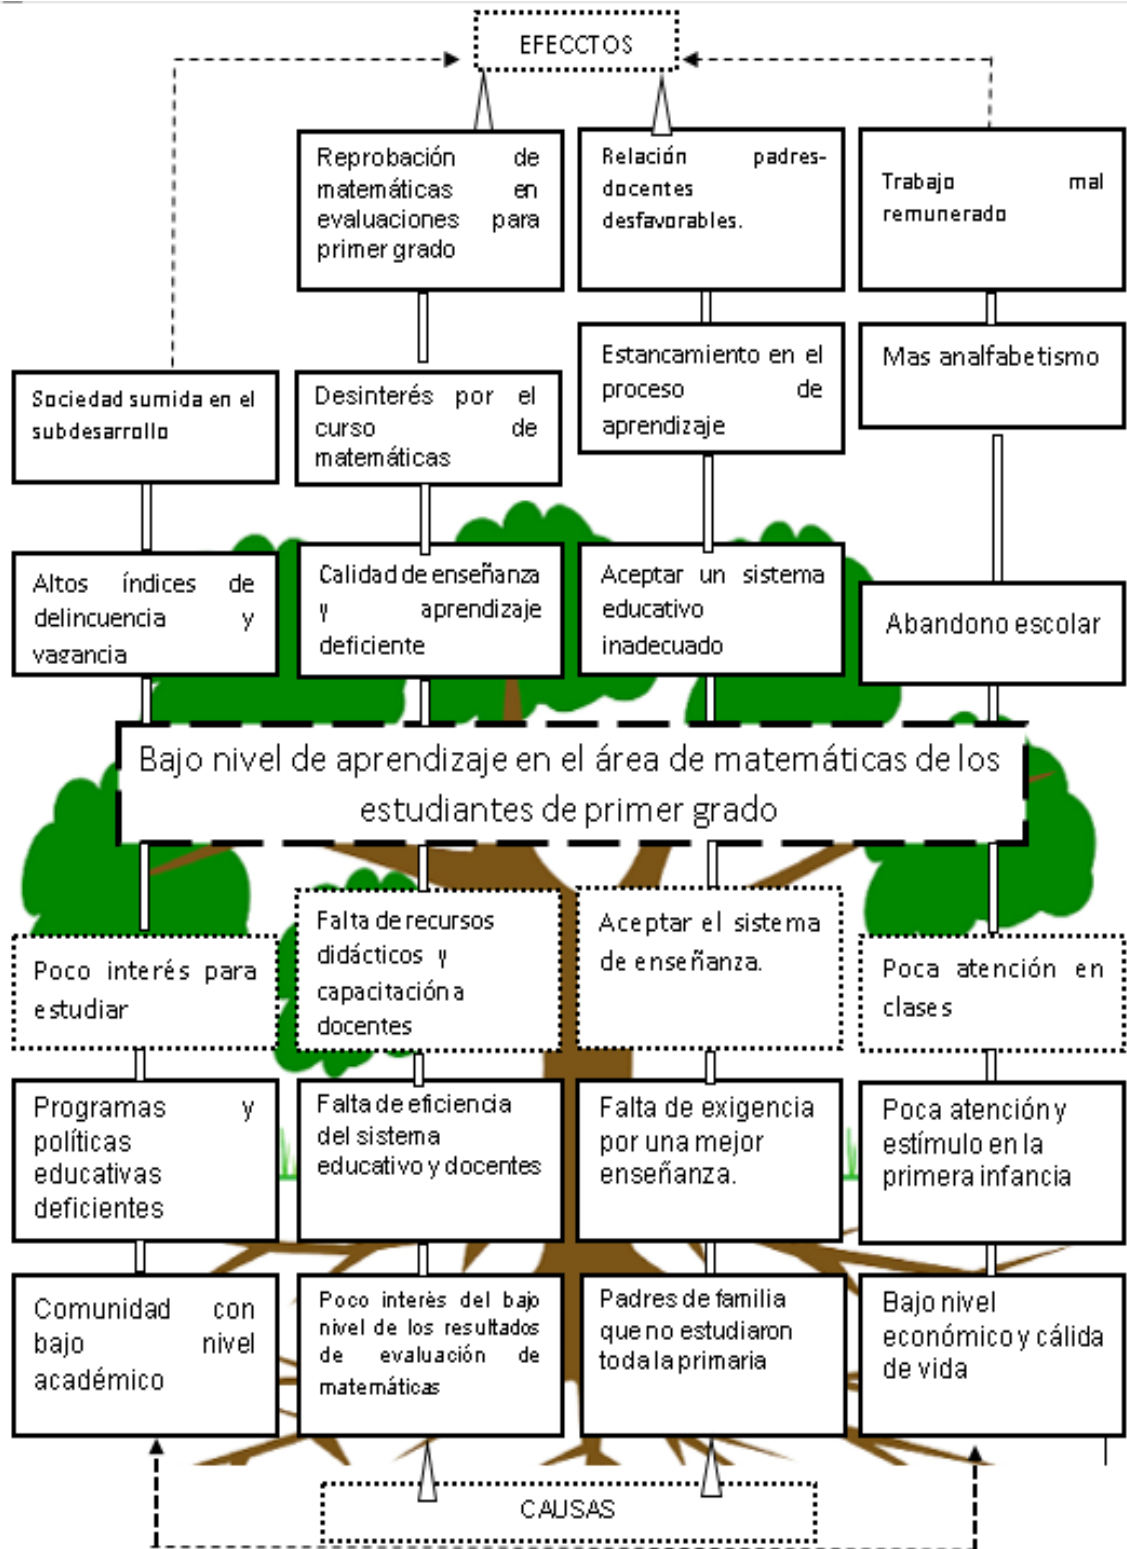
EFECCTOS

Reprobación de matemáticas en evaluaciones para primer grado

Relación padres-docentes desfavorables.

Trabajo mal remunerado

Estancamiento en el proceso de aprendizaje

Mas analfabetismo

Sociedad sumida en el subdesarrollo

Desinterés por el curso de matemáticas

Altos índices de delincuencia y vagancia

Calidad de enseñanza y aprendizaje deficiente

Aceptar un sistema educativo inadecuado

Abandono escolar

Bajo nivel de aprendizaje en el área de matemáticas de los estudiantes de primer grado

Poco interés para estudiar

Falta de recursos didácticos y capacitación a docentes

Aceptar el sistema de enseñanza.

Poca atención en clases

Programas y políticas educativas deficientes

Falta de eficiencia del sistema educativo y docentes

Falta de exigencia por una mejor enseñanza.

Poca atención y estímulo en la primera infancia

Comunidad con bajo nivel académico

Poco interés del bajo nivel de los resultados de evaluación de matemáticas

Padres de familia que no estudiaron toda la primaria

Bajo nivel económico y cálida de vida

CAUSAS